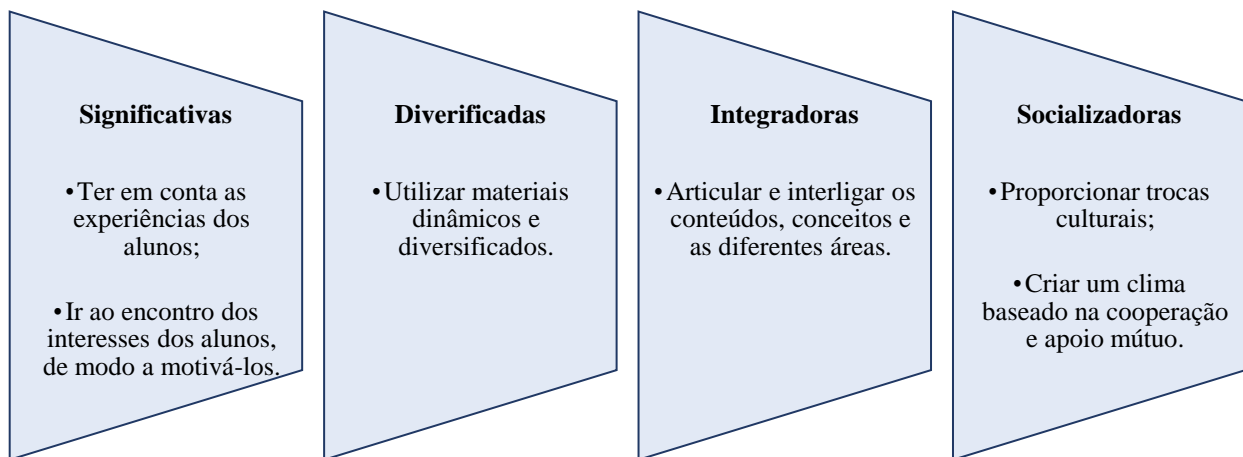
Significativas

•Ter em conta as experiências dos alunos;

•Ir ao encontro dos interesses dos alunos, de modo a motivá-los.

Diverificadas

•Utilizar materiais dinâmicos e diversificados.

Integradoras

•Articular e interligar os conteúdos, conceitos e as diferentes áreas.

Socializadoras

•Proporcionar trocas culturais;

•Criar um clima baseado na cooperação e apoio mútuo.